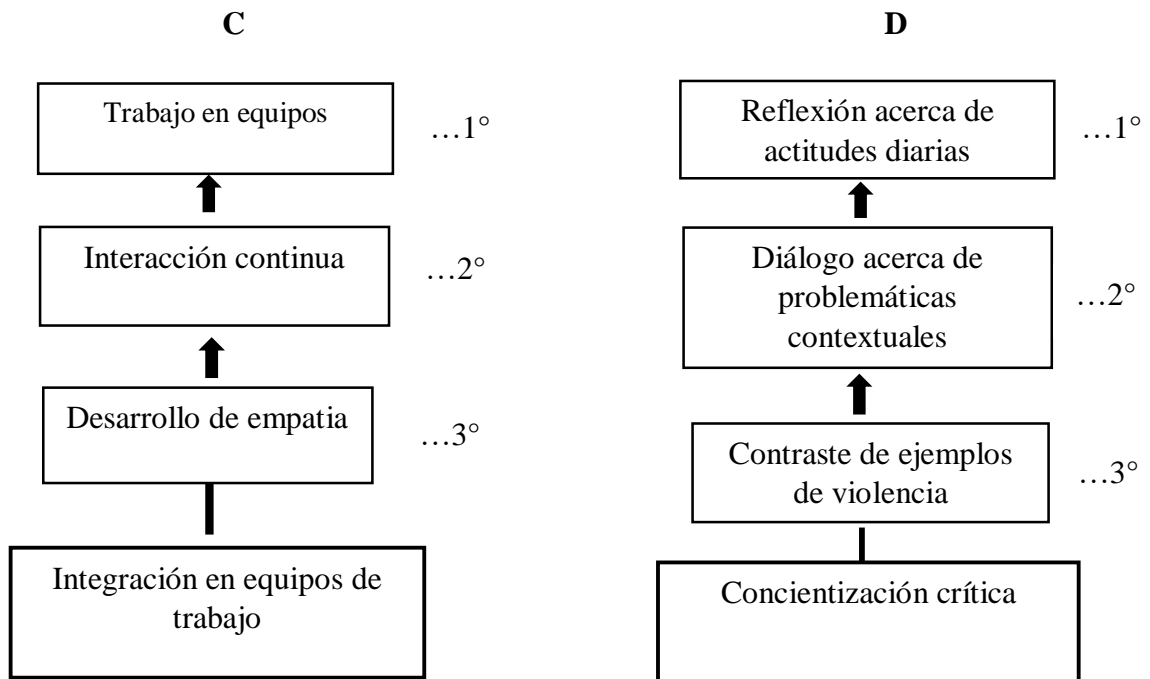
C

Trabajo en equipos …1°

Interacción continua …2°

Desarrollo de empatia …3°

Integración en equipos de trabajo

D

Reflexión acerca de actitudes diarias …1°

Diálogo acerca de problemáticas contextuales …2°

Contraste de ejemplos de violencia …3°

Concientización crítica